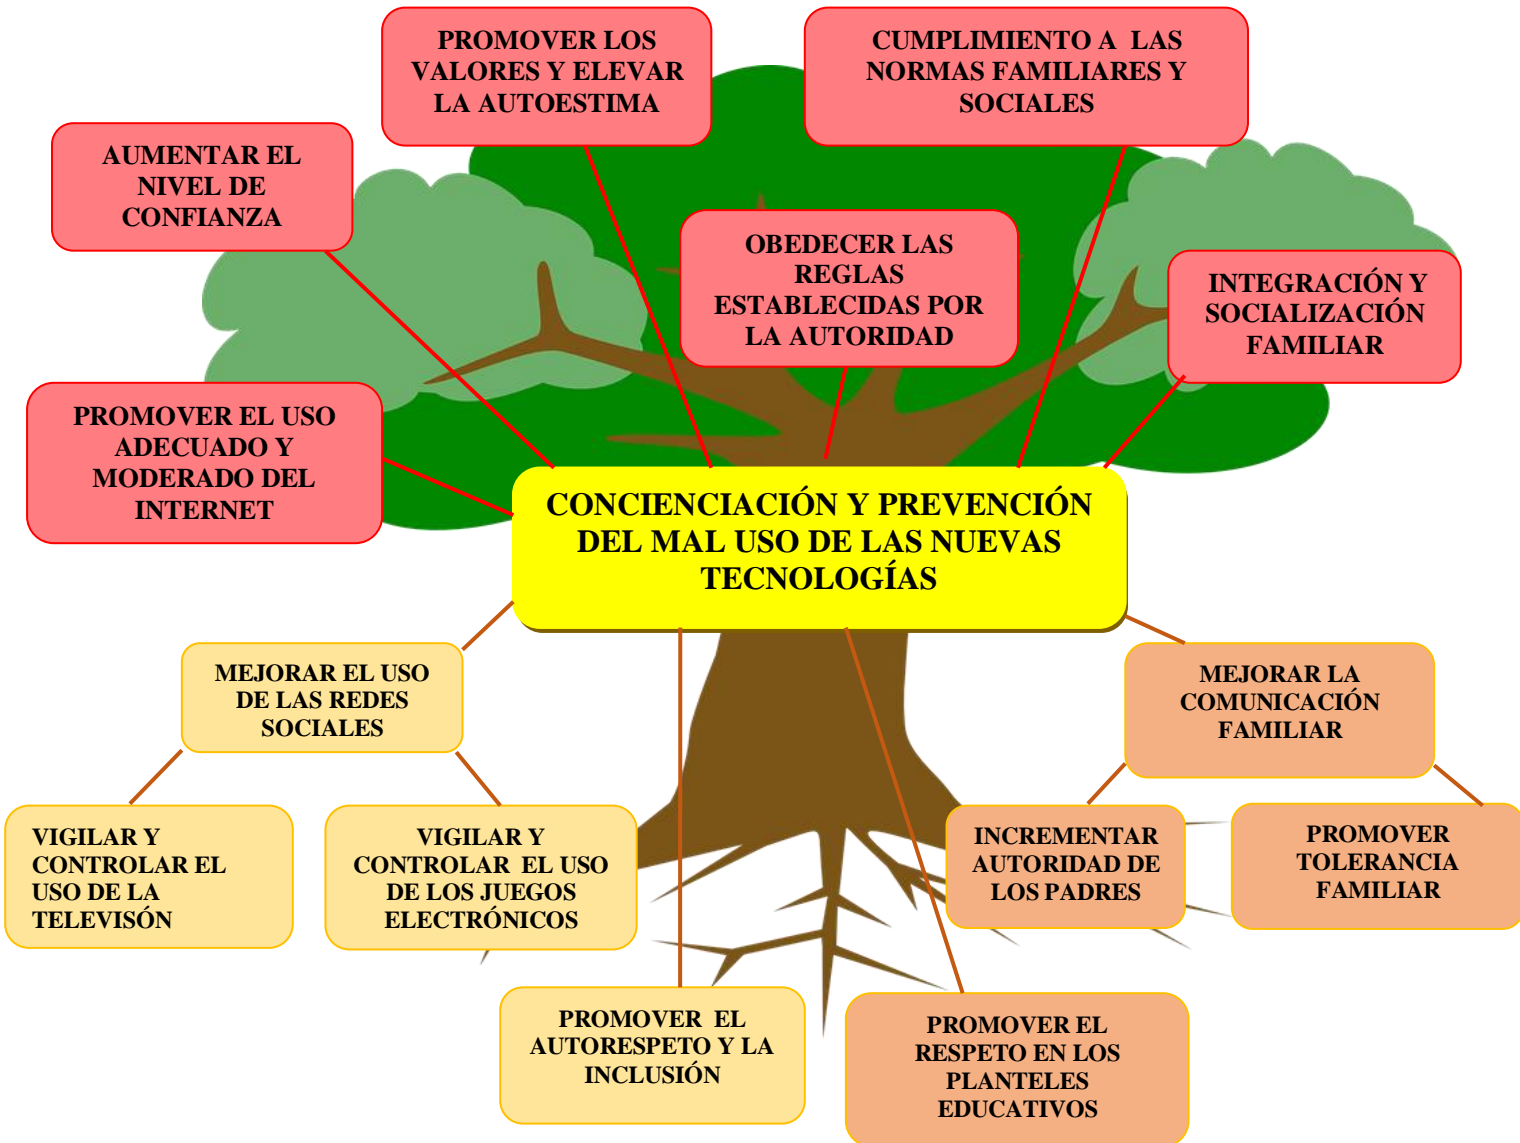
PROMOVER LOS VALORES Y ELEVAR LA AUTOESTIMA

CUMPLIMIENTO A LAS NORMAS FAMILIARES Y SOCIALES

AUMENTAR EL NIVEL DE CONFIANZA

OBEDECER LAS REGLAS ESTABLECIDAS POR LA AUTORIDAD

INTEGRACIÓN Y SOCIALIZACIÓN FAMILIAR

PROMOVER EL USO ADECUADO Y MODERADO DEL INTERNET

CONCIENCIACIÓN Y PREVENCIÓN DEL MAL USO DE LAS NUEVAS TECNOLOGÍAS

MEJORAR EL USO DE LAS REDES SOCIALES

MEJORAR LA COMUNICACIÓN FAMILIAR

VIGILAR Y CONTROLAR EL USO DE LA TELEVISÓN

VIGILAR Y CONTROLAR EL USO DE LOS JUEGOS ELECTRÓNICOS

INCREMENTAR AUTORIDAD DE LOS PADRES

PROMOVER TOLERANCIA FAMILIAR

PROMOVER EL AUTORESPETO Y LA INCLUSIÓN

PROMOVER EL RESPETO EN LOS PLANTELES EDUCATIVOS